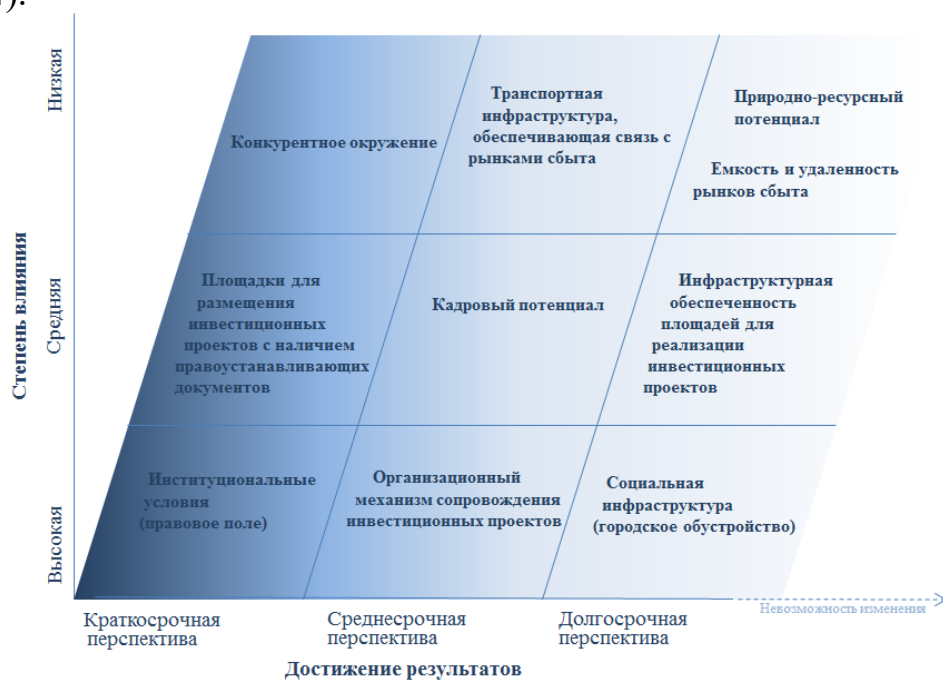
Степень влияния

Низкая

Средняя

Высокая

Конкурентное окружение

Транспортная инфраструктура, обеспечивающая связь с рынками сбыта

Природно-ресурсный потенциал

Емкость и удаленность рынков сбыта

Площадки для размещения инвестиционных проектов с наличием правоустанавливающих документов

Кадровый потенциал

Инфраструктурная обеспеченность площадей для реализации инвестиционных проектов

Институциональные условия (правовое поле)

Организационный механизм сопровождения инвестиционных проектов

Социальная инфраструктура (городское обустройство)

Краткосрочная перспектива

Среднесрочная перспектива

Долгосрочная перспектива

Невозможность изменения

Достижение результатов